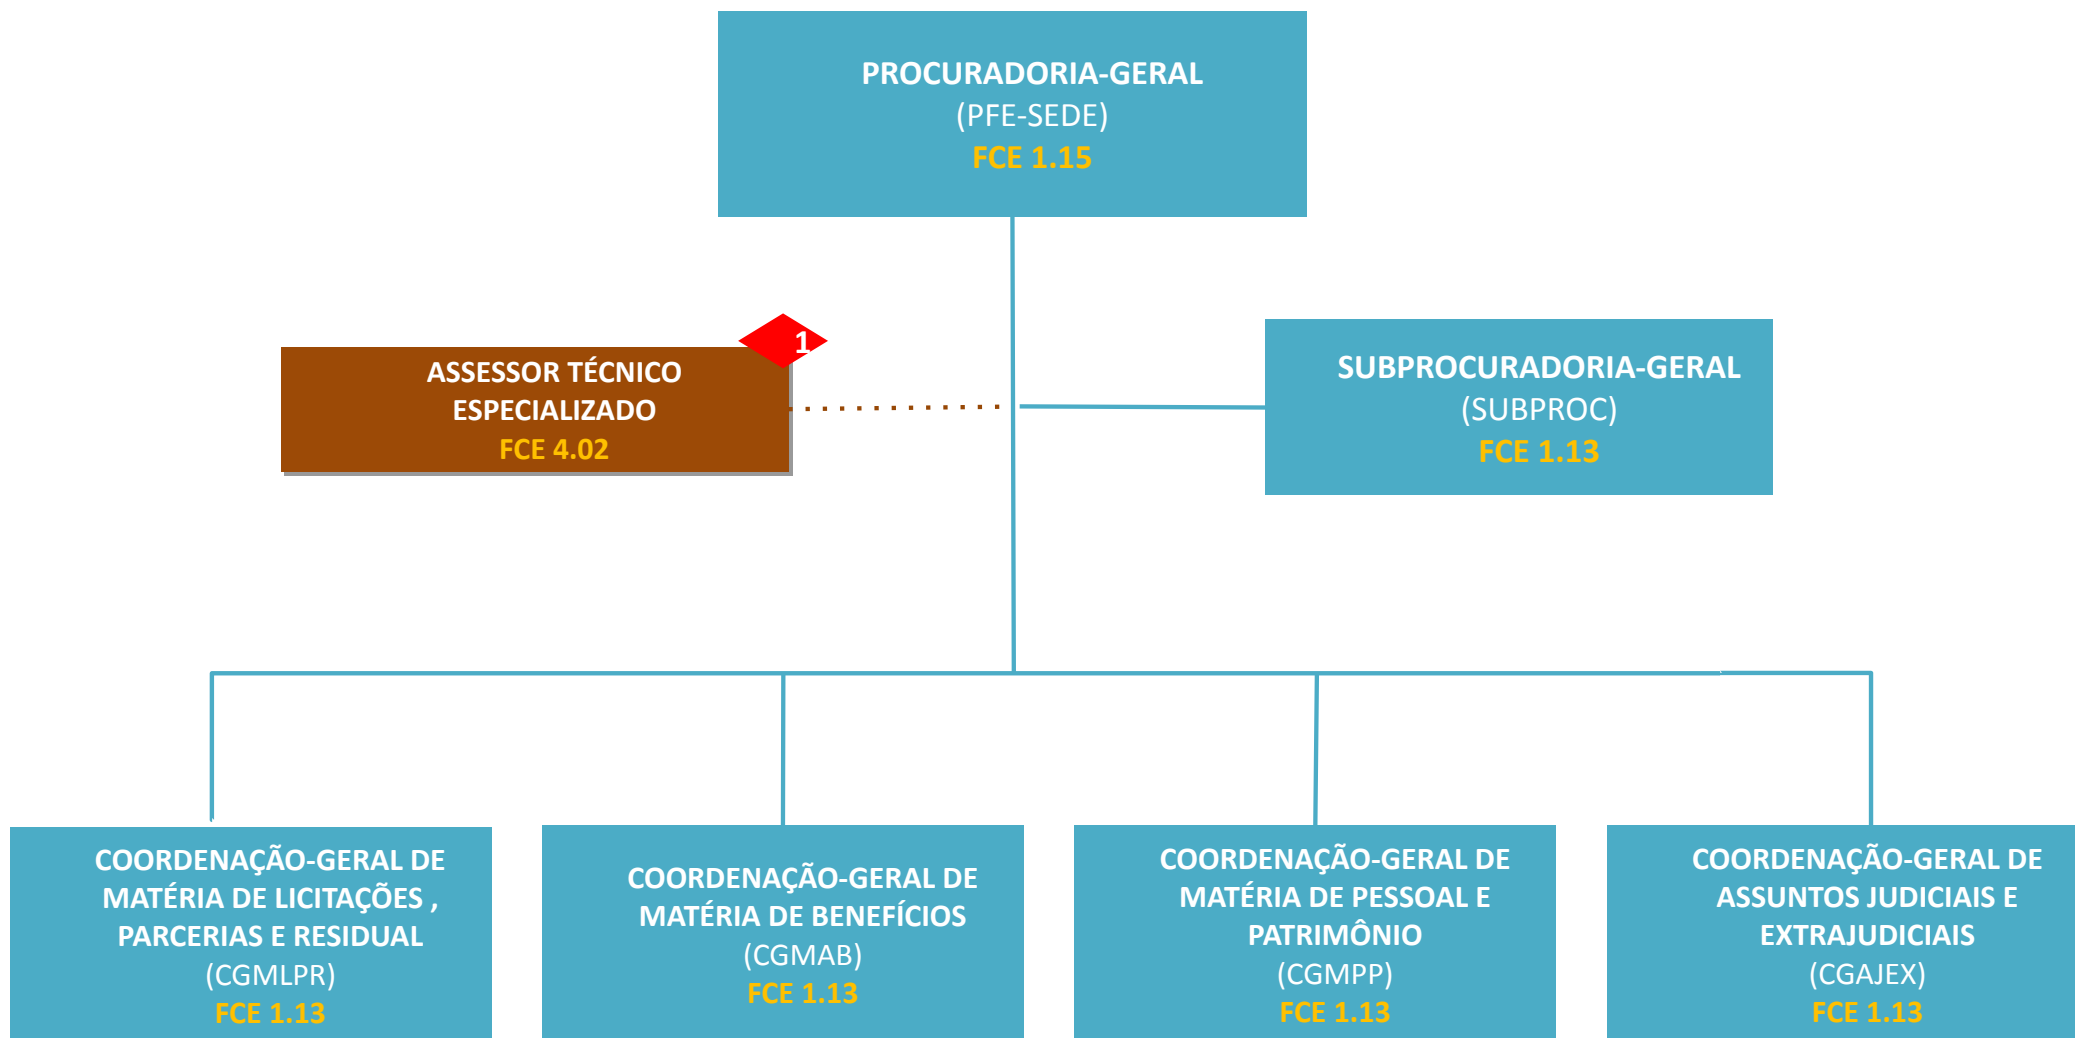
PROCURADORIA-GERAL
(PFE-SEDE)
FCE 1.15

1

ASSESSOR TÉCNICO ESPECIALIZADO
FCE 4.02

SUBPROCURADORIA-GERAL
(SUBPROC)
FCE 1.13

COORDENAÇÃO-GERAL DE MATÉRIA DE LICITAÇÕES , PARCERIAS E RESIDUAL
(CGMLPR)
FCE 1.13

COORDENAÇÃO-GERAL DE MATÉRIA DE BENEFÍCIOS
(CGMAB)
FCE 1.13

COORDENAÇÃO-GERAL DE MATÉRIA DE PESSOAL E PATRIMÔNIO
(CGMPP)
FCE 1.13

COORDENAÇÃO-GERAL DE ASSUNTOS JUDICIAIS E EXTRAJUDICIAIS
(CGAJEX)
FCE 1.13